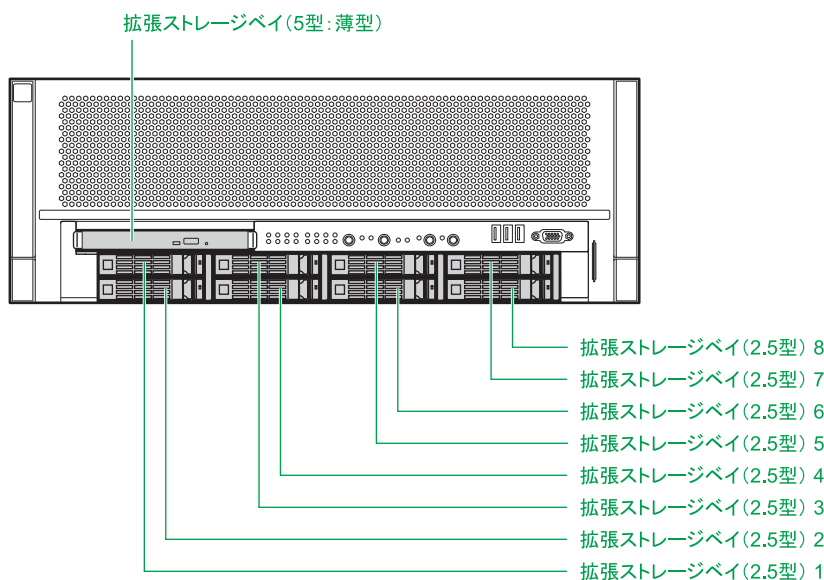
拡張ストレージベイ(5型:薄型)

拡張ストレージベイ(2.5型) 8
拡張ストレージベイ(2.5型) 7
拡張ストレージベイ(2.5型) 6
拡張ストレージベイ(2.5型) 5
拡張ストレージベイ(2.5型) 4
拡張ストレージベイ(2.5型) 3
拡張ストレージベイ(2.5型) 2
拡張ストレージベイ(2.5型) 1